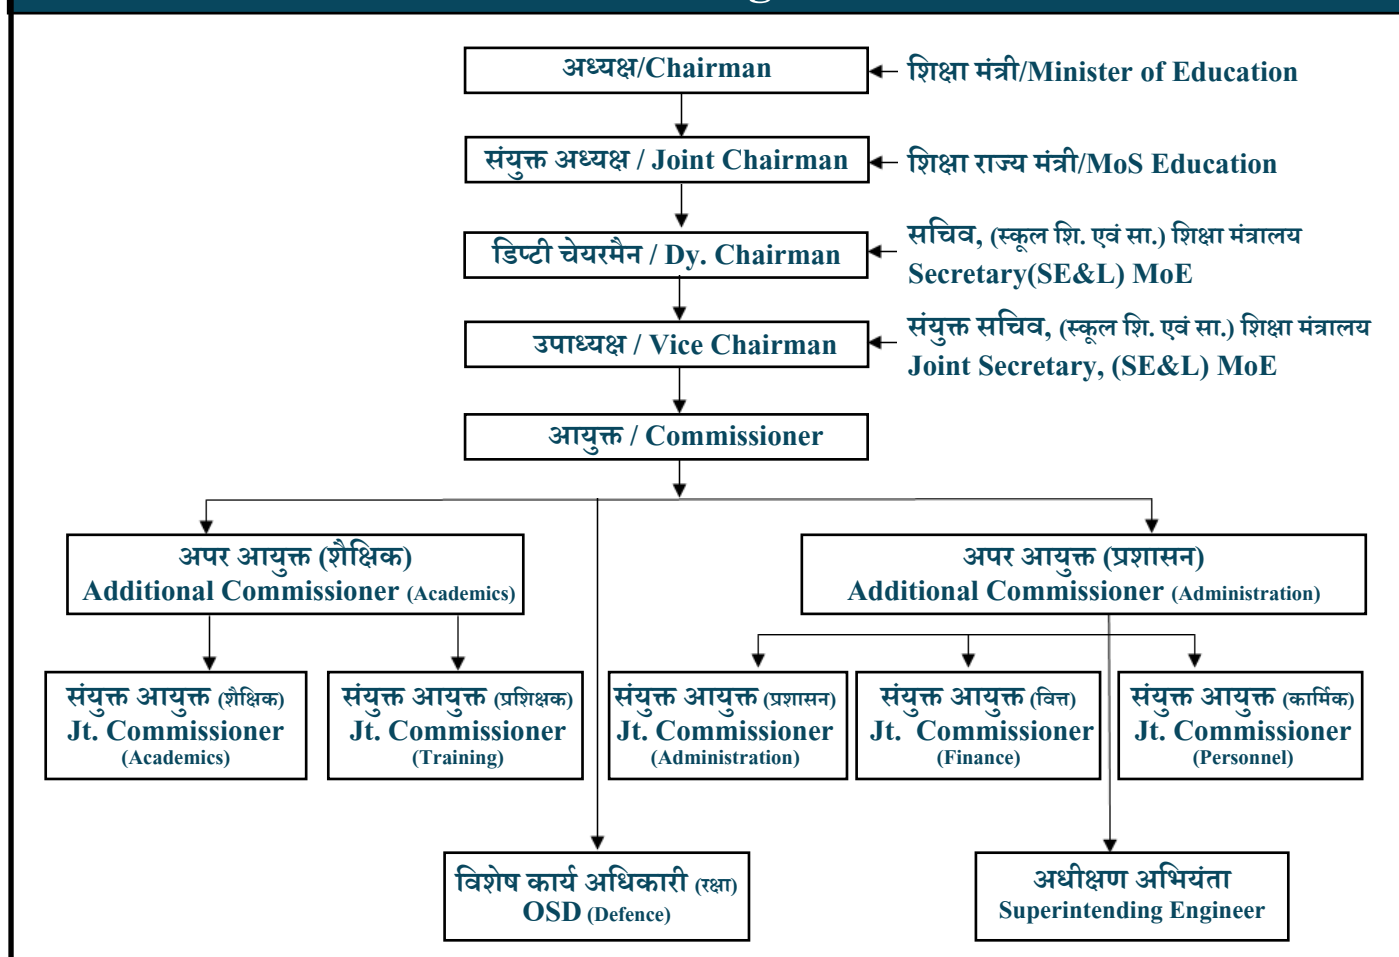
अध्यक्ष/Chairman

शिक्षा मंत्री/Minister of Education

संयुक्त अध्यक्ष / Joint Chairman

शिक्षा राज्य मंत्री/MoS Education

डिप्टी चेयरमैन / Dy. Chairman

सचिव, (स्कूल शि. एवं सा.) शिक्षा मंत्रालय Secretary(SE&L) MoE

उपाध्यक्ष / Vice Chairman

संयुक्त सचिव, (स्कूल शि. एवं सा.) शिक्षा मंत्रालय Joint Secretary, (SE&L) MoE

आयुक्त / Commissioner

अपर आयुक्त (शैक्षिक) Additional Commissioner (Academics)

अपर आयुक्त (प्रशासन) Additional Commissioner (Administration)

संयुक्त आयुक्त (शैक्षिक) Jt. Commissioner (Academics)

संयुक्त आयुक्त (प्रशिक्षक) Jt. Commissioner (Training)

संयुक्त आयुक्त (प्रशासन) Jt. Commissioner (Administration)

संयुक्त आयुक्त (वित्त) Jt. Commissioner (Finance)

संयुक्त आयुक्त (कार्मिक) Jt. Commissioner (Personnel)

विशेष कार्य अधिकारी (रक्षा) OSD (Defence)

अधीक्षण अभियंता Superintending Engineer